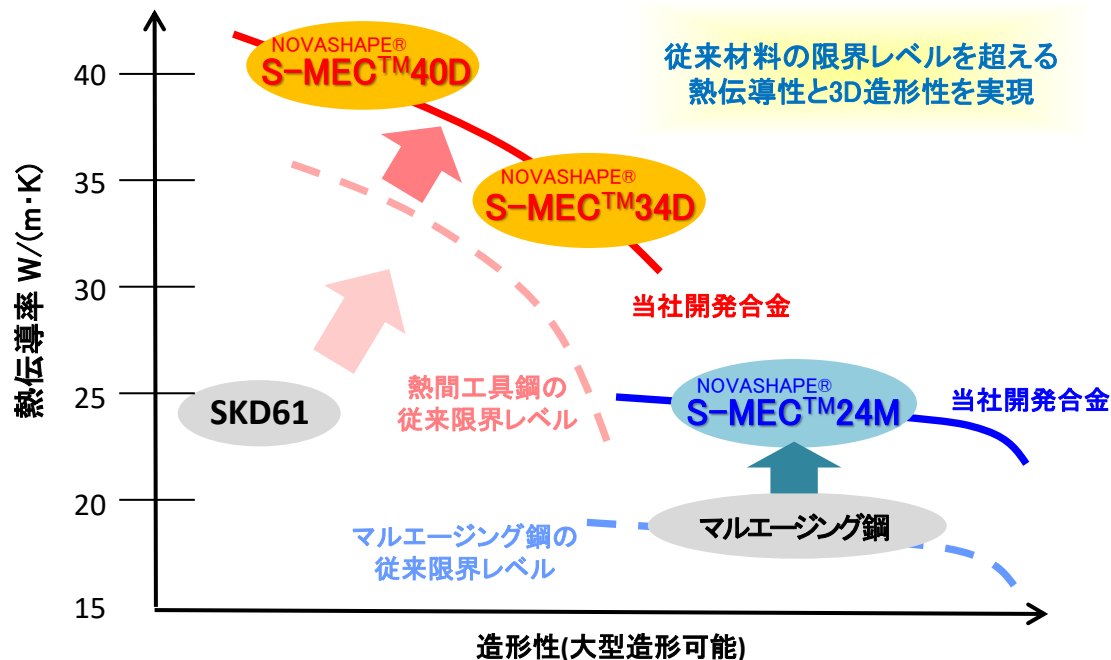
従来材料の限界レベルを超える
熱伝導性と3D造形性を実現

NOVASHAPE®
S-MEC$^{TM}$40D

NOVASHAPE®
S-MEC$^{TM}$34D

当社開発合金

SKD61

熱間工具鋼の
従来限界レベル

NOVASHAPE®
S-MEC$^{TM}$24M

当社開発合金

マルエージング鋼

マルエージング鋼の
従来限界レベル

熱伝導率 W/(m·K)

40
35
30
25
20
15

造形性(大型造形可能)